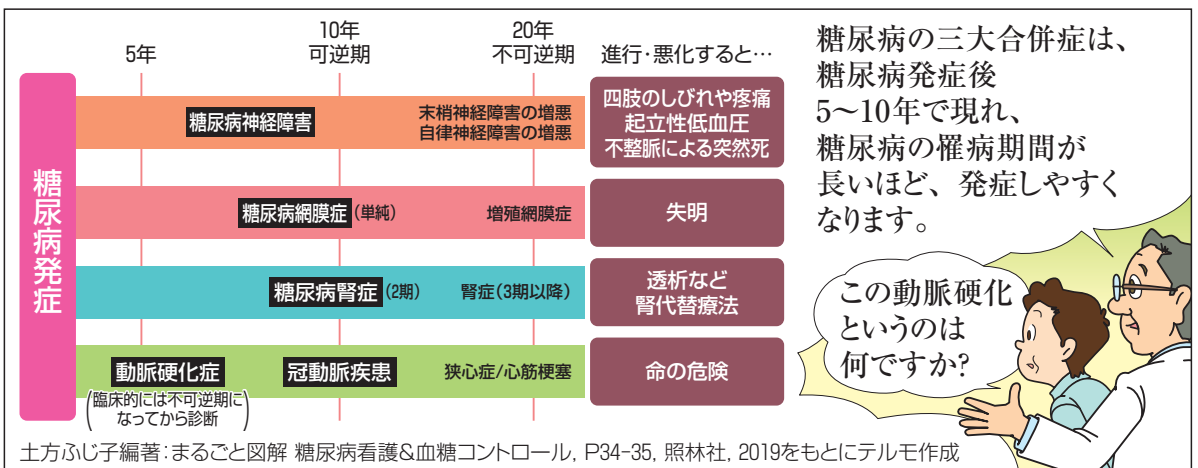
5年

10年
可逆期

20年
不可逆期

進行・悪化すると…

糖尿病発症

糖尿病神経障害

末梢神経障害の増悪
自律神経障害の増悪

四肢のしびれや疼痛
起立性低血圧
不整脈による突然死

糖尿病網膜症（単純）

増殖網膜症

失明

糖尿病腎症（2期）

腎症（3期以降）

透析など
腎代替療法

動脈硬化症

（臨床的には不可逆期になってから診断）

冠動脈疾患

狭心症/心筋梗塞

命の危険

糖尿病の三大合併症は、糖尿病発症後5～10年で現れ、糖尿病の罹病期間が長いほど、発症しやすくなります。

この動脈硬化というのは何ですか？

土方ふじ子編著：まるごと図解 糖尿病看護&血糖コントロール, P34-35, 照林社, 2019をもとにテルモ作成